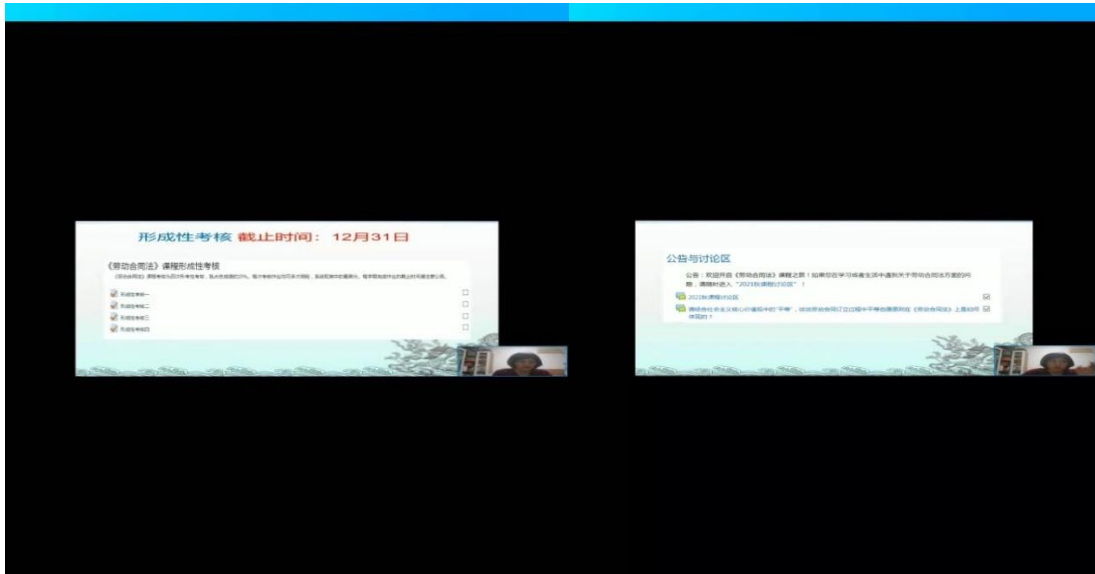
形成性考核 截止时间：12月31日

《劳动合同法》课程形成性考核

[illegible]

形成性考核一

形成性考核二

形成性考核三

形成性考核四

公告与讨论区

公告：欢迎开启《劳动合同法》课程之旅！如果您在学习或者生活中遇到关于劳动合同法方面的问题，请随时进入"2021秋课程讨论区"！

2021秋课程讨论区

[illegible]《劳动合同法》上面如何体现的？